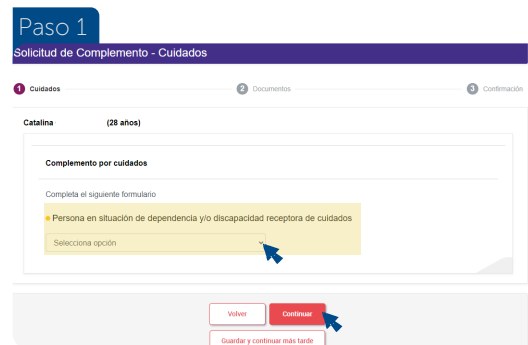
Paso 1

Solicitud de Complemento - Cuidados

1 Cuidados
2 Documentos
3 Confirmación

Catalina (28 años)

Complemento por cuidados

Completa el siguiente formulario

Persona en situación de dependencia y/o discapacidad receptora de cuidados

Selecciona opción

Volver
Continuar
Guardar y continuar más tarde